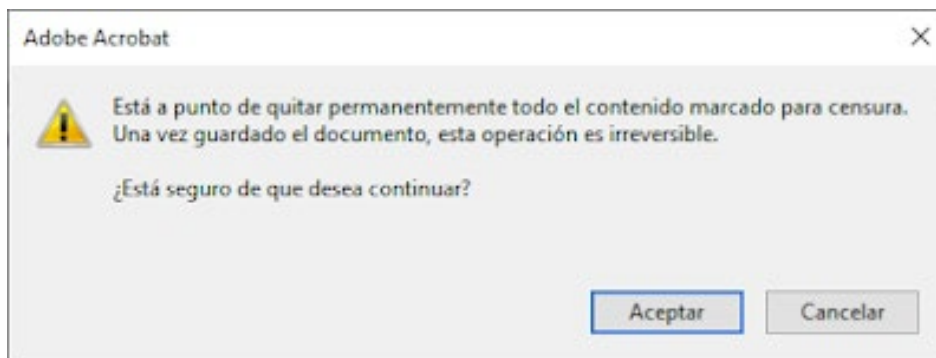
Adobe Acrobat

×

Está a punto de quitar permanentemente todo el contenido marcado para censura. Una vez guardado el documento, esta operación es irreversible.

¿Está seguro de que desea continuar?

Aceptar

Cancelar